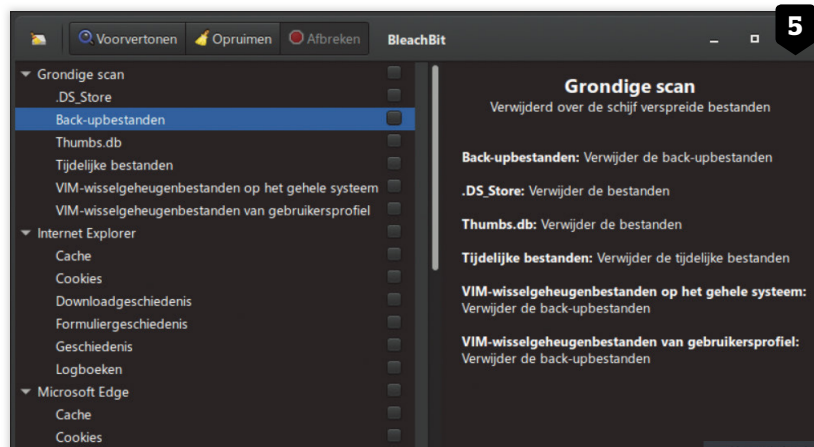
Voorvertonen Opruimen Afbreken BleachBit

5

Grondige scan
.DS_Store
Back-upbestanden
Thumbs.db
Tijdelijke bestanden
VIM-wisselgeheugenbestanden op het gehele systeem
VIM-wisselgeheugenbestanden van gebruikersprofiel
Internet Explorer
Cache
Cookies
Downloadgeschiedenis
Formuliergeschiedenis
Geschiedenis
Logboeken
Microsoft Edge
Cache
Cookies

Grondige scan
Verwijderd over de schijf verspreide bestanden

**Back-upbestanden:** Verwijder de back-upbestanden

**.DS_Store:** Verwijder de bestanden

**Thumbs.db:** Verwijder de bestanden

**Tijdelijke bestanden:** Verwijder de tijdelijke bestanden

**VIM-wisselgeheugenbestanden op het gehele systeem:** Verwijder de back-upbestanden

**VIM-wisselgeheugenbestanden van gebruikersprofiel:** Verwijder de back-upbestanden